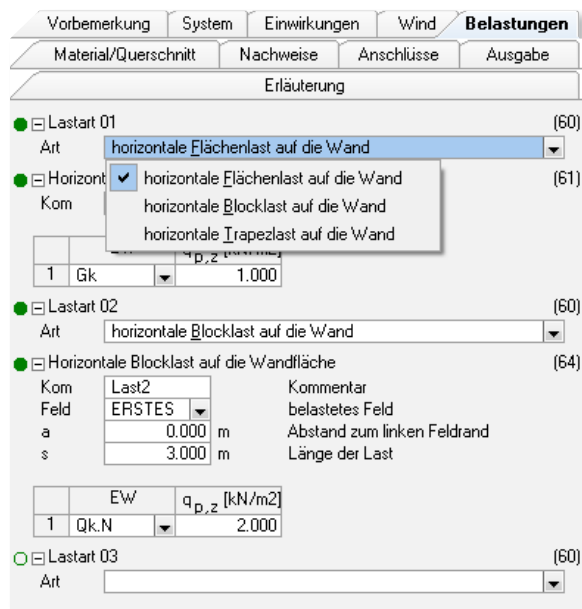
Vorbemerkung | System | Einwirkungen | Wind | Belastungen
Material/Querschnitt | Nachweise | Anschlüsse | Ausgabe
Erläuterung

⊟ Lastart 01 (60)
Art horizontale Flächenlast auf die Wand

⊟ Horizont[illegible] (61)
Kom

horizontale Flächenlast auf die Wand
horizontale Blocklast auf die Wand
horizontale Trapezlast auf die Wand

| | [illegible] | $q_{p,z}$ [kN/m2] |
|---|---|---|
| 1 | Gk | 1.000 |

⊟ Lastart 02 (60)
Art horizontale Blocklast auf die Wand

⊟ Horizontale Blocklast auf die Wandfläche (64)
Kom Last2 Kommentar
Feld ERSTES belastetes Feld
a 0.000 m Abstand zum linken Feldrand
s 3.000 m Länge der Last

| | EW | $q_{p,z}$ [kN/m2] |
|---|---|---|
| 1 | Qk.N | 2.000 |

⊟ Lastart 03 (60)
Art